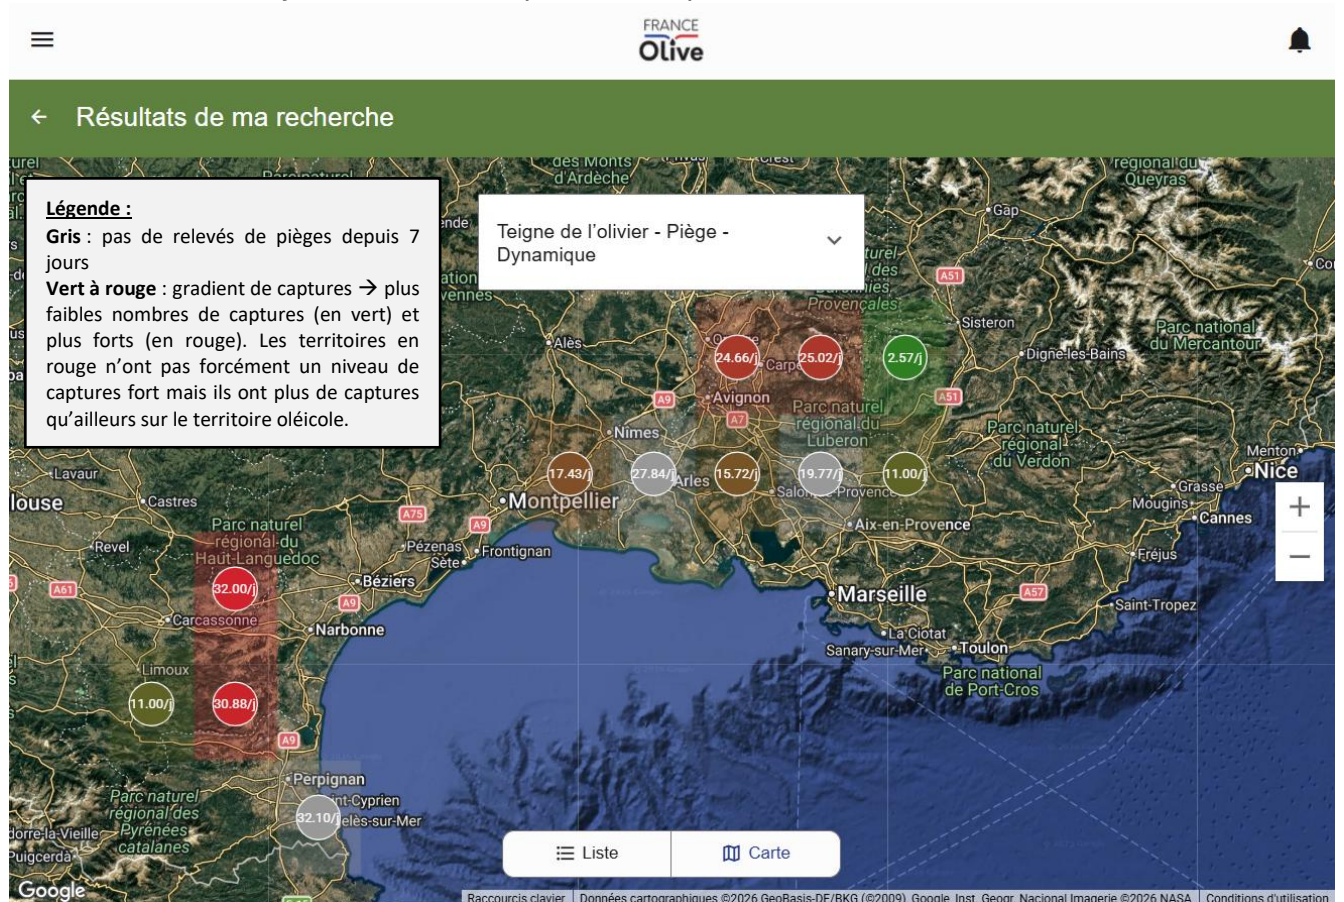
FRANCE
Olive

← Résultats de ma recherche

Légende :
Gris : pas de relevés de pièges depuis 7 jours
Vert à rouge : gradient de captures → plus faibles nombres de captures (en vert) et plus forts (en rouge). Les territoires en rouge n'ont pas forcément un niveau de captures fort mais ils ont plus de captures qu'ailleurs sur le territoire oléicole.

Teigne de l'olivier - Piège - Dynamique

des Monts d'Ardèche
Gap
regional du Queyras
Sisteron
Parc national du Mercantour
Digne-les-Bains
Alès
24.66/j
Carp
25.02/j
2.57/j
Avignon
Parc naturel régional du Luberon
Nimes
Parc naturel régional du Verdon
Menton
Nice
Lavaur
17.43/j
27.84/j
Arles
15.72/j
19.77/j
Salon
Provence
11.00/j
Grasse
Mougins
Cannes
louse
Castres
Montpellier
Aix-en-Provence
Parc naturel régional du Haut-Languedoc
Revel
Pézenas
Sète
Frontignan
Fréjus
Béziers
32.00/j
Marseille
Saint-Tropez
Carcassonne
Narbonne
La Ciotat
Sanary-sur-Mer
Toulon
Parc national de Port-Cros
Limoux
11.00/j
30.88/j
Perpignan
Parc naturel régional des Pyrénées catalanes
32.10/j
nt-Cyprien
elès-sur-Mer
orre-la-Vieille
Puigcerdà
A51
A9
A7
A75
A61
A57

+
−

Liste
Carte

Google
Raccourcis clavier | Données cartographiques ©2026 GeoBasis-DE/BKG (©2009), Google, Inst. Geogr. Nacional Imagerie ©2026 NASA | Conditions d'utilisation